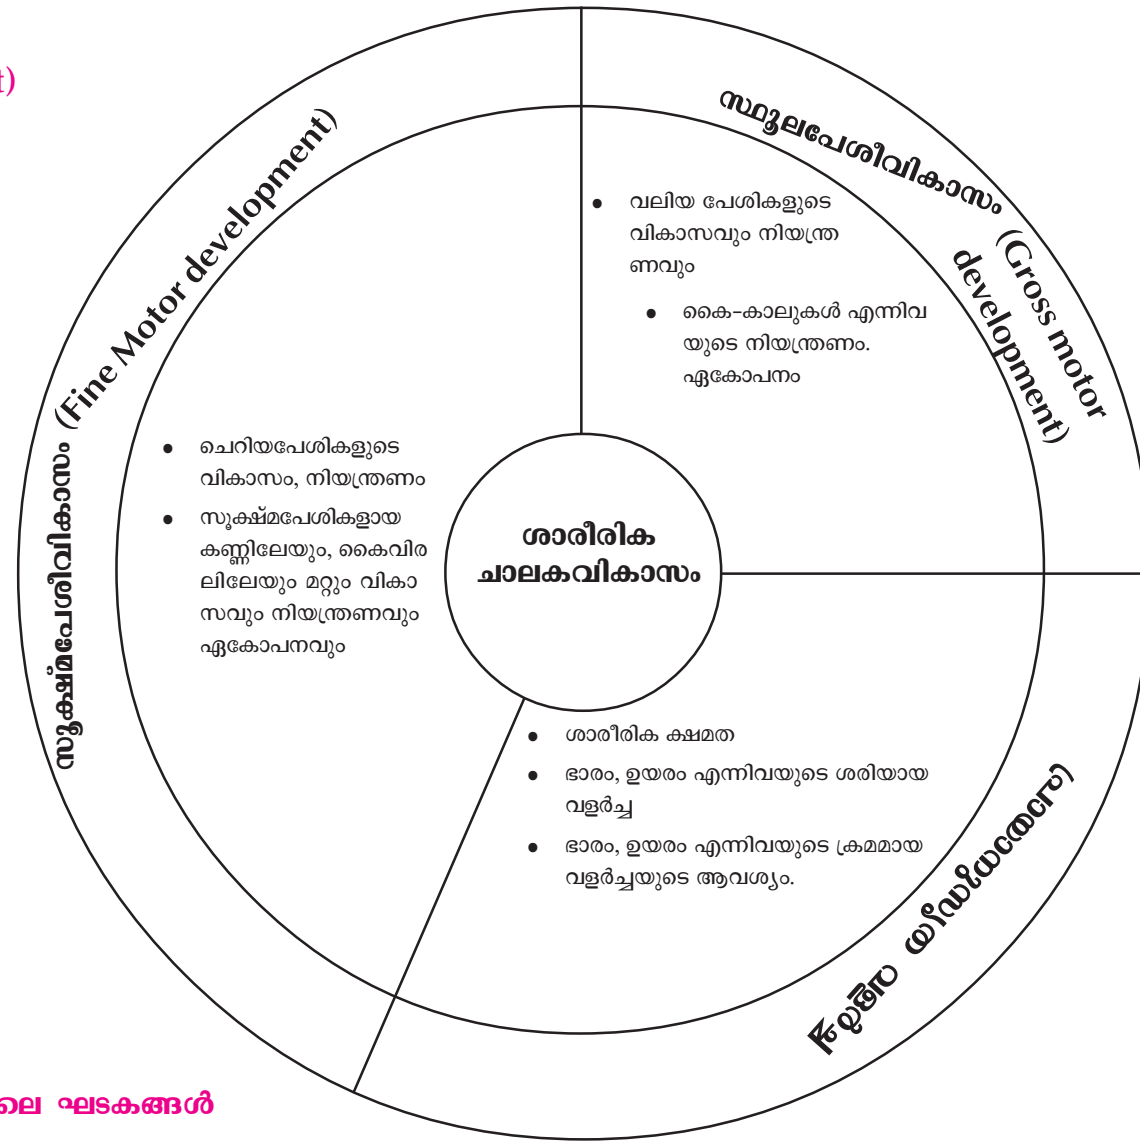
t)

സ്ഥൂലപേശീവികാസം (Gross motor development)

• വലിയ പേശികളുടെ വികാസവും നിയന്ത്രണവും

• കൈ-കാലുകൾ എന്നിവയുടെ നിയന്ത്രണം. ഏകോപനം

സൂക്ഷ്മപേശീവികാസം (Fine Motor development)

• ചെറിയപേശികളുടെ വികാസം, നിയന്ത്രണം

• സൂക്ഷ്മപേശികളായ കണ്ണിലേയും, കൈവിരലിലേയും മറ്റും വികാസവും നിയന്ത്രണവും ഏകോപനവും

ശാരീരിക ചാലകവികാസം

• ശാരീരിക ക്ഷമത

• ഭാരം, ഉയരം എന്നിവയുടെ ശരിയായ വളർച്ച

• ഭാരം, ഉയരം എന്നിവയുടെ ക്രമമായ വളർച്ചയുടെ ആവശ്യം.

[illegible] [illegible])

ലെ ഘടകങ്ങൾ